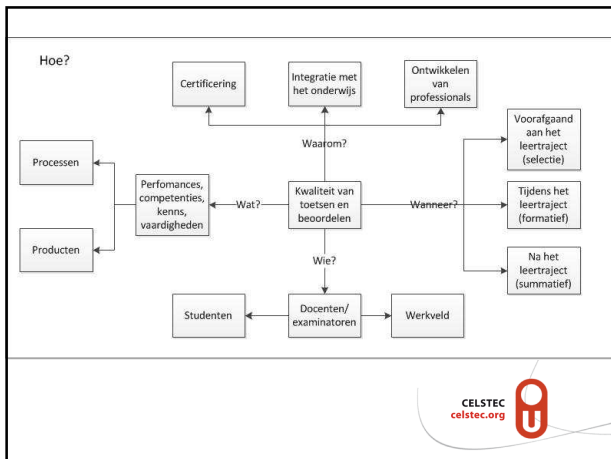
Hoe?

Certificering

Integratie met het onderwijs

Ontwikkelen van professionals

Waarom?

Processen

Producten

Perfomances, competenties, kenns, vaardigheden

Wat?

Kwaliteit van toetsen en beoordelen

Wanneer?

Voorafgaand aan het leertraject (selectie)

Tijdens het leertraject (formatief)

Na het leertraject (summatief)

Wie?

Studenten

Docenten/ examinatoren

Werkveld

CELSTEC
celstec.org